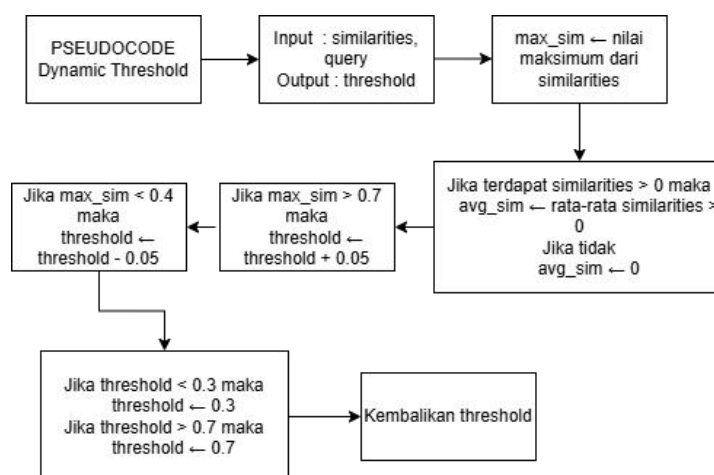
PSEUDOCODE Dynamic Threshold

Input : similarities, query
Output : threshold

max_sim ← nilai maksimum dari similarities

Jika terdapat similarities > 0 maka
avg_sim ← rata-rata similarities > 0
Jika tidak
avg_sim ← 0

Jika max_sim > 0.7 maka
threshold ← threshold + 0.05

Jika max_sim < 0.4 maka
threshold ← threshold - 0.05

Jika threshold < 0.3 maka
threshold ← 0.3
Jika threshold > 0.7 maka
threshold ← 0.7

Kembalikan threshold